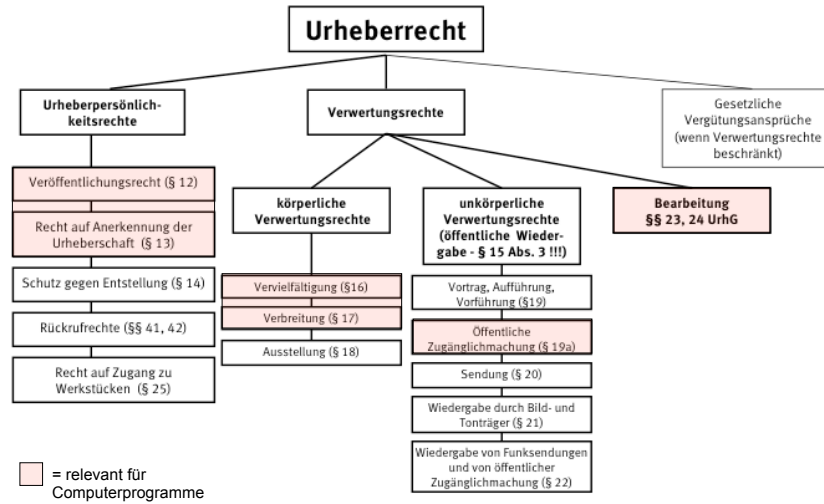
Urheberrecht

Urheberpersönlichkeitsrechte

Verwertungsrechte

Gesetzliche Vergütungsansprüche (wenn Verwertungsrechte beschränkt)

Veröffentlichungsrecht (§ 12)

Recht auf Anerkennung der Urheberschaft (§ 13)

Schutz gegen Entstellung (§ 14)

Rückrufrechte (§§ 41, 42)

Recht auf Zugang zu Werkstücken (§ 25)

körperliche Verwertungsrechte

Vervielfältigung (§16)

Verbreitung (§ 17)

Ausstellung (§ 18)

unkörperliche Verwertungsrechte (öffentliche Wiedergabe - § 15 Abs. 3 !!!)

Vortrag, Aufführung, Vorführung (§19)

Öffentliche Zugänglichmachung (§ 19a)

Sendung (§ 20)

Wiedergabe durch Bild- und Tonträger (§ 21)

Wiedergabe von Funksendungen und von öffentlicher Zugänglichmachung (§ 22)

Bearbeitung §§ 23, 24 UrhG

= relevant für Computerprogramme